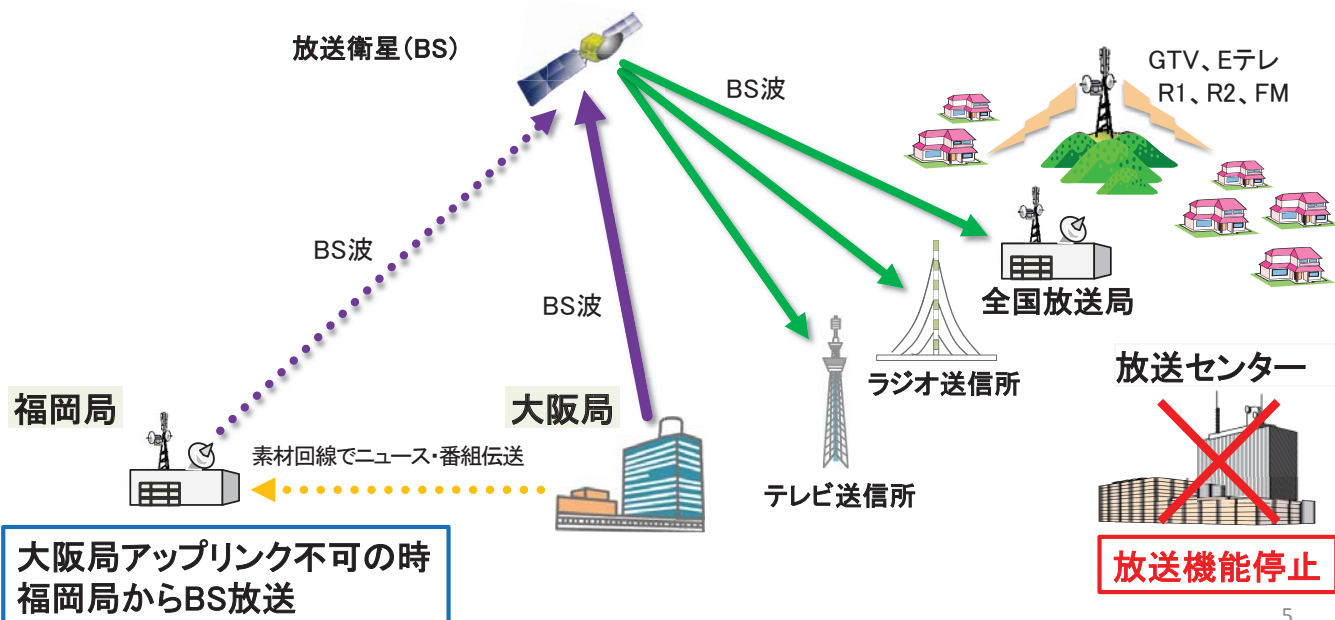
放送衛星(BS)

BS波

GTV、Eテレ
R1、R2、FM

BS波

BS波

全国放送局

ラジオ送信所

放送センター

福岡局

大阪局

素材回線でニュース・番組伝送

テレビ送信所

大阪局アップリンク不可の時
福岡局からBS放送

放送機能停止

5